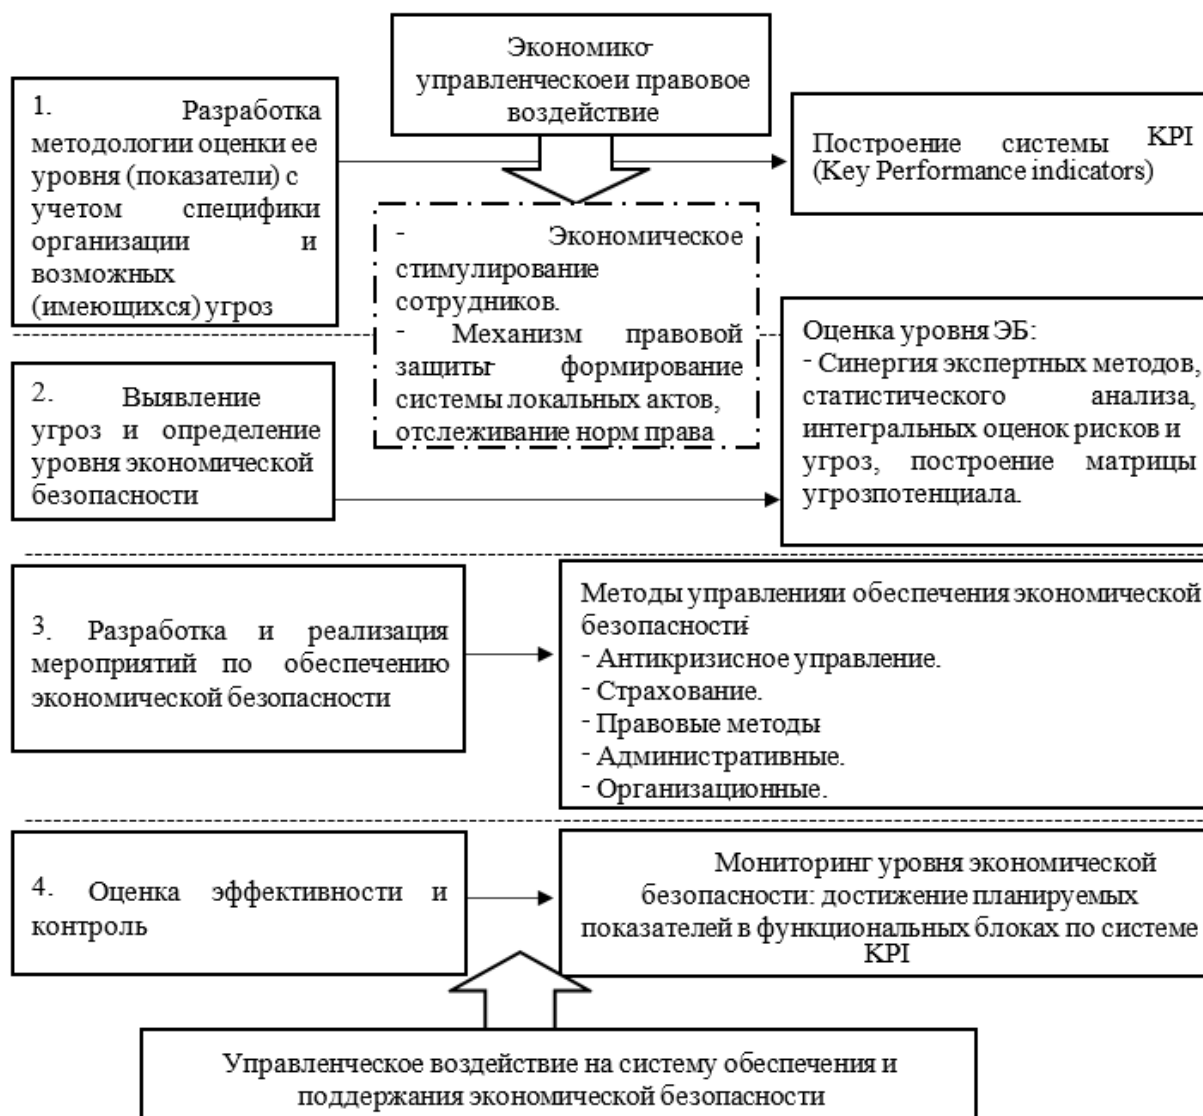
Экономико-управленческоеи правовое воздействие

1. Разработка методологии оценки ее уровня (показатели) с учетом специфики организации и возможных (имеющихся) угроз

Построение системы KPI (Key Performance indicators)

- Экономическое стимулирование сотрудников.
- Механизм правовой защиты- формирование системы локальных актов, отслеживание норм права

2. Выявление угроз и определение уровня экономической безопасности

Оценка уровня ЭБ:
- Синергия экспертных методов, статистического анализа, интегральных оценок рисков и угроз, построение матрицы угрозпотенциала.

3. Разработка и реализация мероприятий по обеспечению экономической безопасности

Методы управлениии обеспечения экономической безопасности-
- Антикризисное управление.
- Страхование.
- Правовые методы
- Административные.
- Организационные.

4. Оценка эффективности и контроль

Мониторинг уровня экономической безопасности: достижение планируемых показателей в функциональных блоках по системе KPI

Управленческое воздействие на систему обеспечения и поддержания экономической безопасности